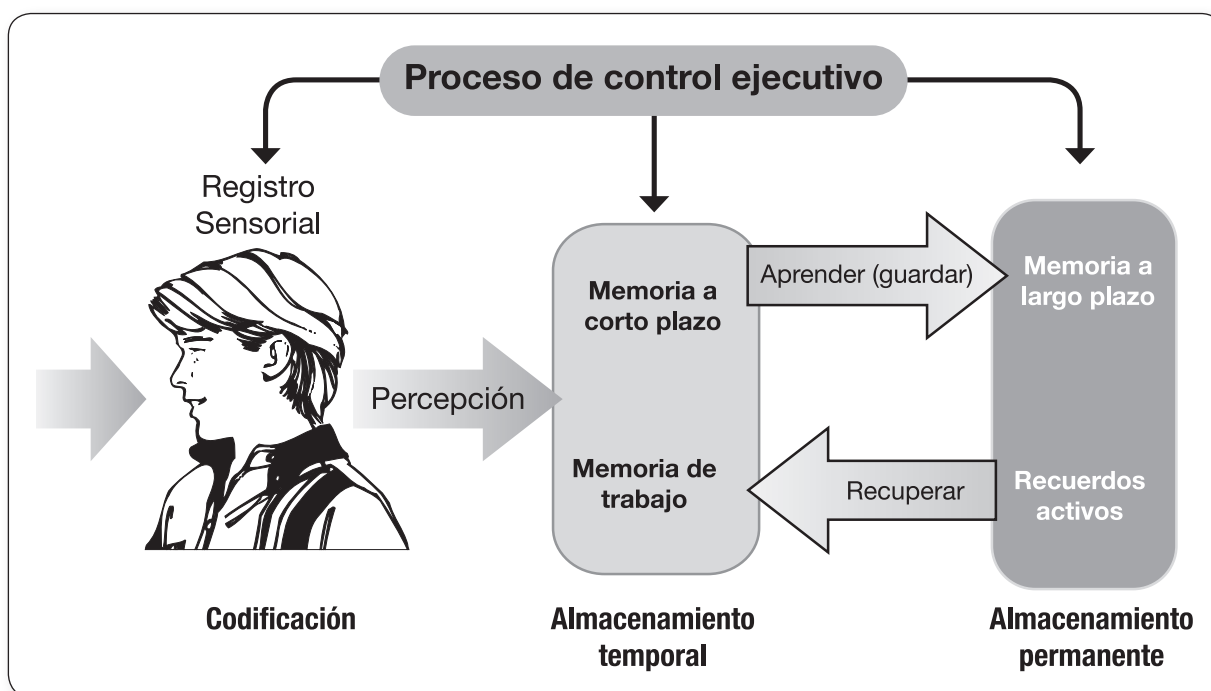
Proceso de control ejecutivo

Registro Sensorial

Percepción

Memoria a corto plazo

Memoria de trabajo

Aprender (guardar)

Recuperar

Memoria a largo plazo

Recuerdos activos

Codificación

Almacenamiento temporal

Almacenamiento permanente